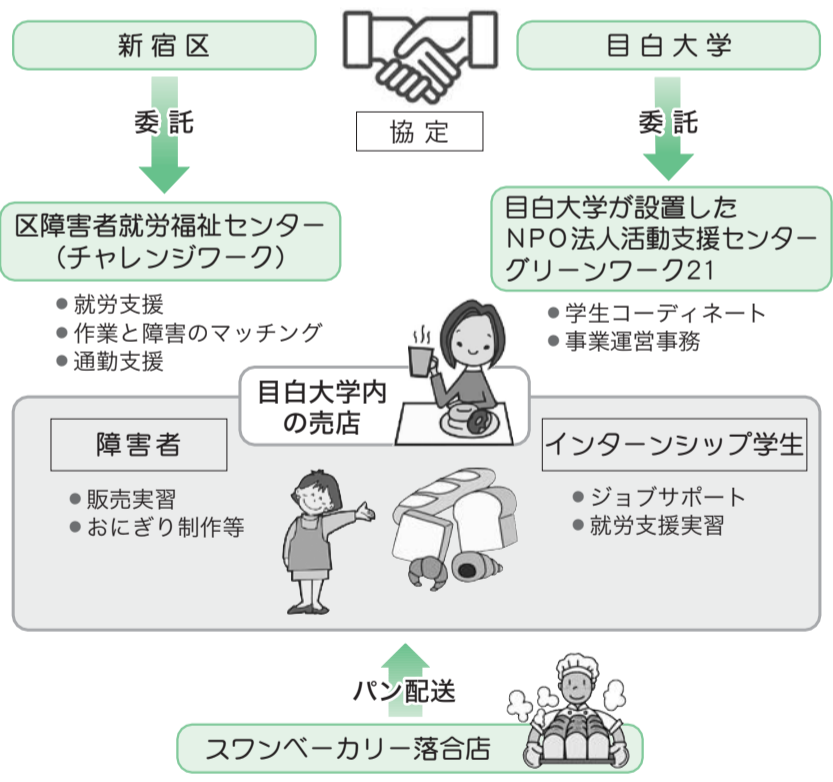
新宿区

協定

目白大学

委託

委託

区障害者就労福祉センター（チャレンジワーク）

目白大学が設置したNPO法人活動支援センターグリーンワーク21

● 就労支援
● 作業と障害のマッチング
● 通勤支援

● 学生コーディネート
● 事業運営事務

目白大学内の売店

障害者

インターンシップ学生

● 販売実習
● おにぎり制作等

● ジョブサポート
● 就労支援実習

パン配送

スワンベーカリー落合店